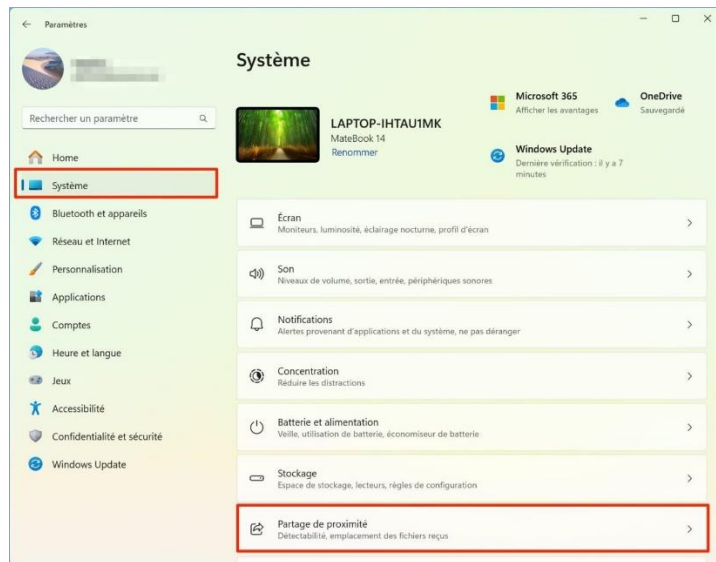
Paramètres

Rechercher un paramètre

Home
Système
Bluetooth et appareils
Réseau et Internet
Personnalisation
Applications
Comptes
Heure et langue
Jeux
Accessibilité
Confidentialité et sécurité
Windows Update

Système

LAPTOP-IHTAU1MK
MateBook 14
Renommer

Microsoft 365
Afficher les avantages

OneDrive
Sauvegardé

Windows Update
Dernière vérification : il y a 7 minutes

Écran
Moniteurs, luminosité, éclairage nocturne, profil d'écran

Son
Niveaux de volume, sortie, entrée, périphériques sonores

Notifications
Alertes provenant d'applications et du système, ne pas déranger

Concentration
Réduire les distractions

Batterie et alimentation
Veille, utilisation de batterie, économiseur de batterie

Stockage
Espace de stockage, lecteurs, règles de configuration

Partage de proximité
Détectabilité, emplacement des fichiers reçus